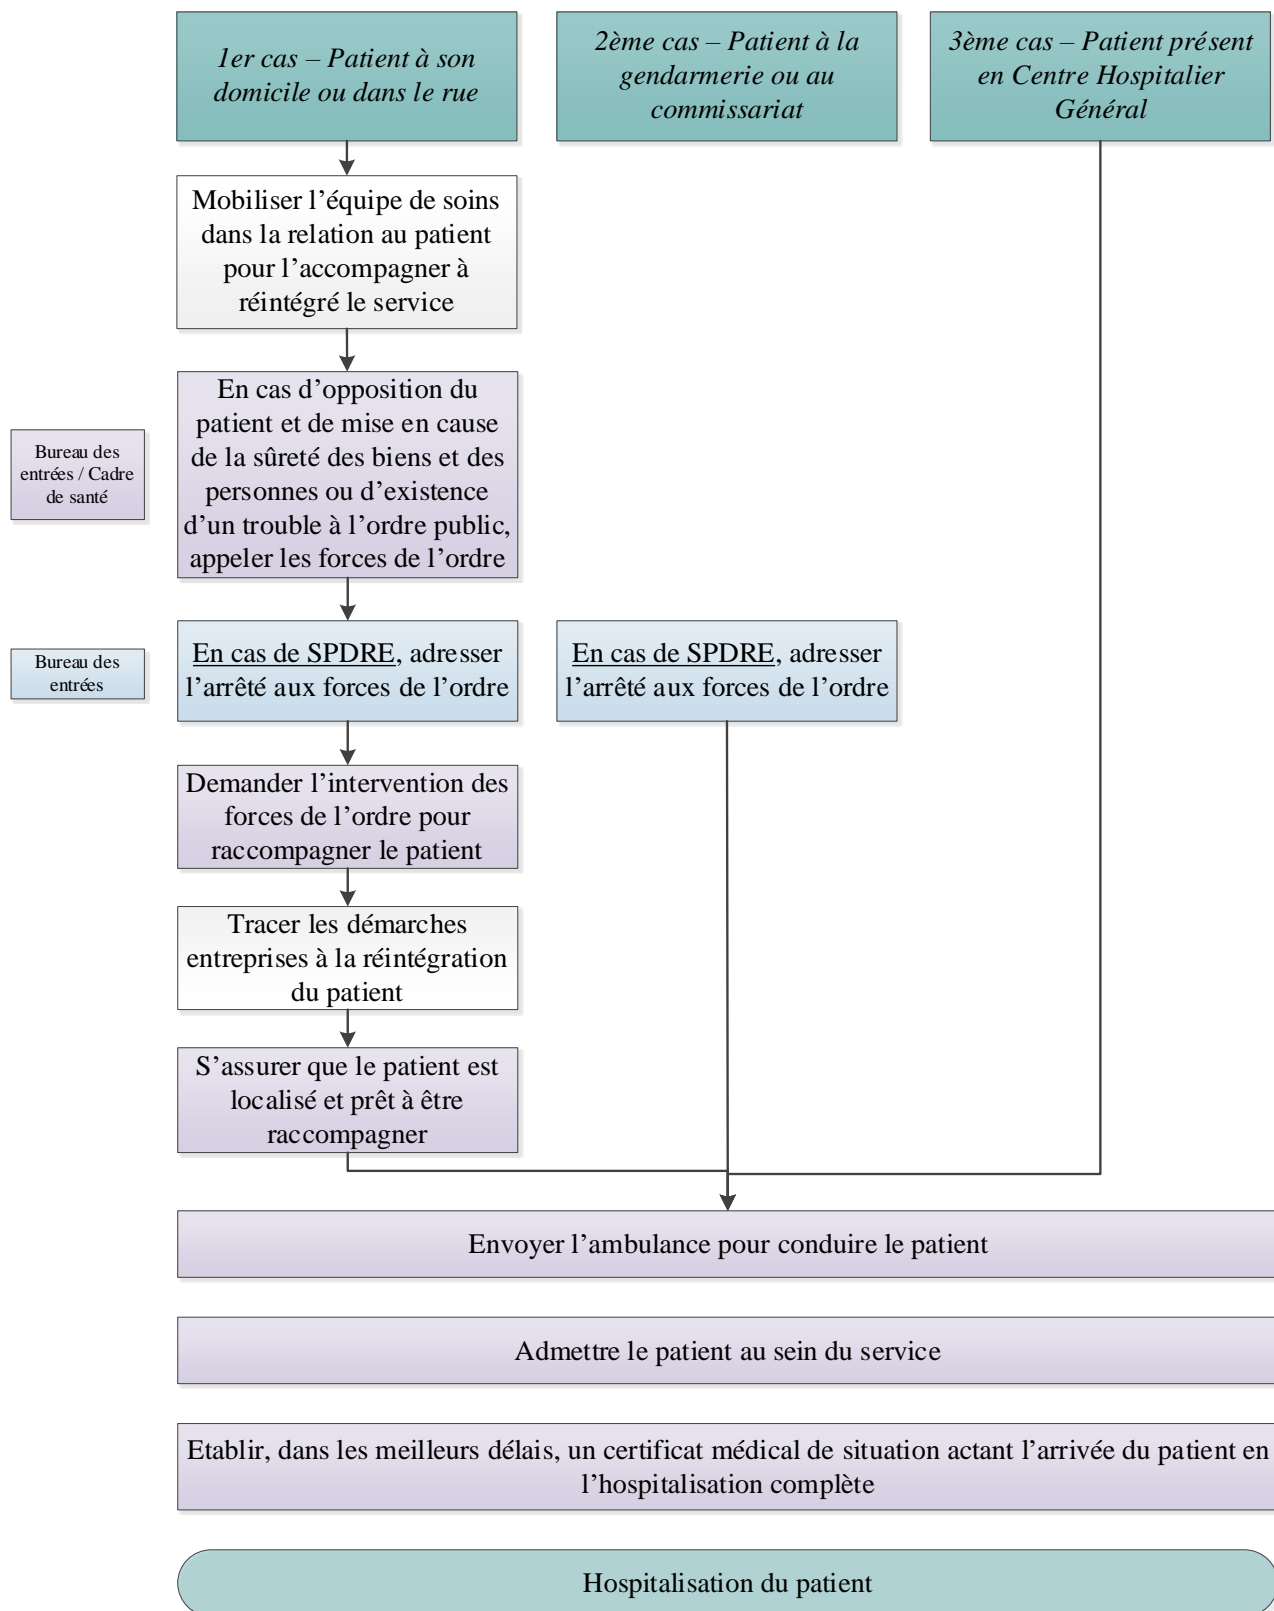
1er cas – Patient à son domicile ou dans le rue

2ème cas – Patient à la gendarmerie ou au commissariat

3ème cas – Patient présent en Centre Hospitalier Général

Mobiliser l'équipe de soins dans la relation au patient pour l'accompagner à réintégré le service

Bureau des entrées / Cadre de santé

En cas d'opposition du patient et de mise en cause de la sûreté des biens et des personnes ou d'existence d'un trouble à l'ordre public, appeler les forces de l'ordre

Bureau des entrées

En cas de SPDRE, adresser l'arrêté aux forces de l'ordre

En cas de SPDRE, adresser l'arrêté aux forces de l'ordre

Demander l'intervention des forces de l'ordre pour raccompagner le patient

Tracer les démarches entreprises à la réintégration du patient

S'assurer que le patient est localisé et prêt à être raccompagner

Envoyer l'ambulance pour conduire le patient

Admettre le patient au sein du service

Etablir, dans les meilleurs délais, un certificat médical de situation actant l'arrivée du patient en l'hospitalisation complète

Hospitalisation du patient